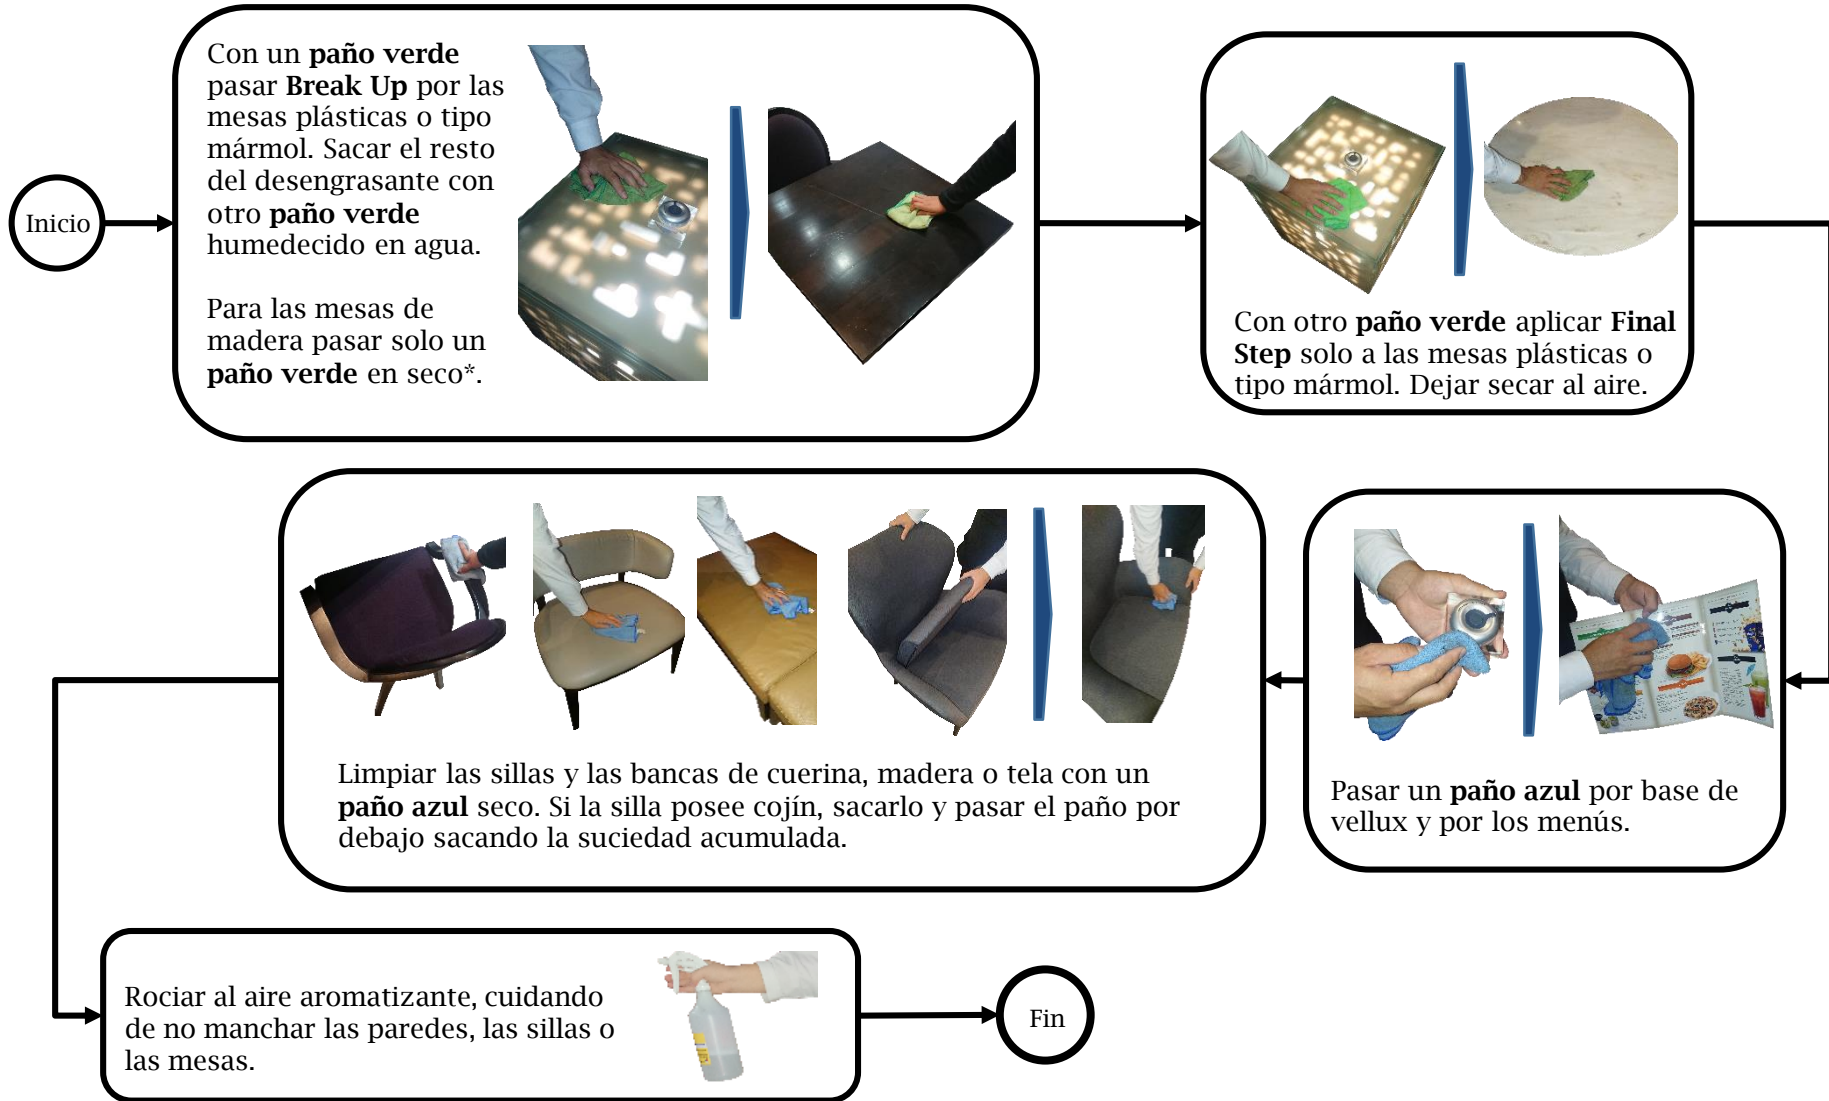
Inicio

Con un paño verde pasar Break Up por las mesas plásticas o tipo mármol. Sacar el resto del desengrasante con otro paño verde humedecido en agua.

Para las mesas de madera pasar solo un paño verde en seco*.

Con otro paño verde aplicar Final Step solo a las mesas plásticas o tipo mármol. Dejar secar al aire.

Limpiar las sillas y las bancas de cuerina, madera o tela con un paño azul seco. Si la silla posee cojín, sacarlo y pasar el paño por debajo sacando la suciedad acumulada.

Pasar un paño azul por base de vellux y por los menús.

Rociar al aire aromatizante, cuidando de no manchar las paredes, las sillas o las mesas.

Fin